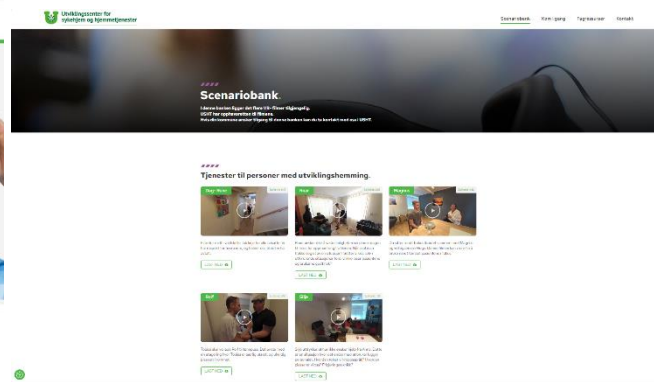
Utviklingssenter for sykehjem og hjemmetjenester

Scenariobank | Kom i gang | Fagressurser | Kontakt

Scenariobank.

I denne banken ligger det flere VR-filmer tilgjengelig. USHT har opphavsretten til filmene. Hvis din kommune ønsker tilgang til denne banken kan du ta kontakt med oss i USHT.

Tjenester til personer med utviklingshemming.

Dag-Rune | Per | Magnar | Rolf | Olle

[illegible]

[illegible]

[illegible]

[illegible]

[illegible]